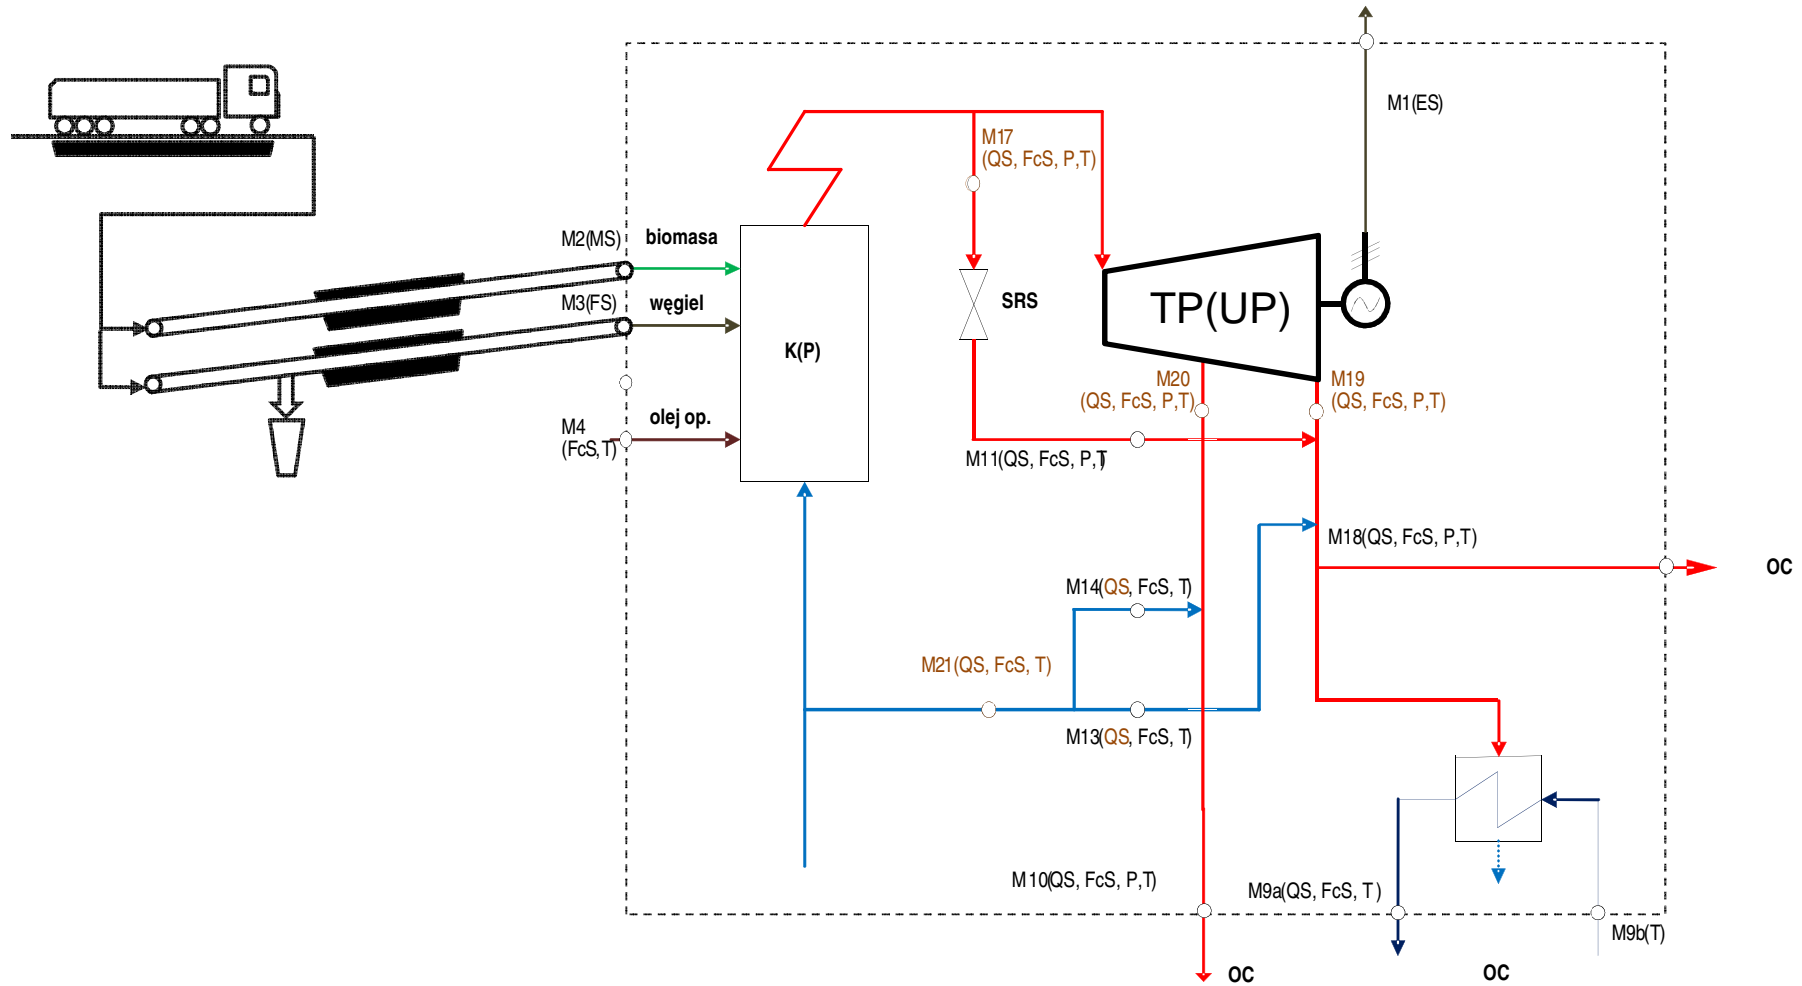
M1(ES)

M17
(QS, FcS, P,T)

M2(MS)
biomasa

M3(FS)
węgiel

K(P)

SRS

TP(UP)

M20
(QS, FcS, P,T)

M19
(QS, FcS, P,T)

M4
(FcS, T)
olej op.

M11(QS, FcS, P,T)

M18(QS, FcS, P,T)

OC

M14(QS, FcS, T)

M21(QS, FcS, T)

M13(QS, FcS, T)

M10(QS, FcS, P,T)

M9a(QS, FcS, T)

M9b(T)

OC

OC